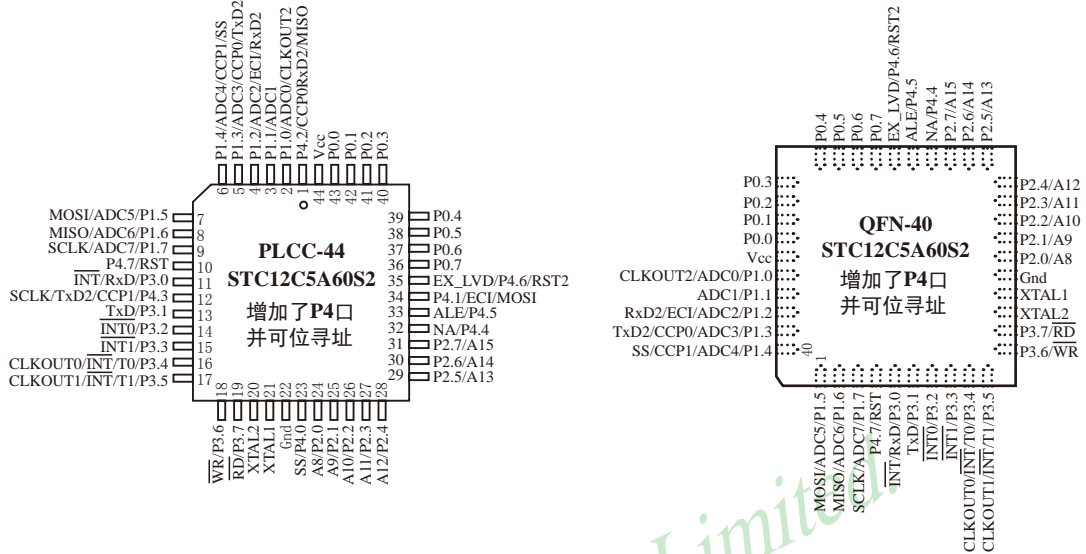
P1.4/ADC4/CCP1/SS
P1.3/ADC3/CCP0/TxD2
P1.2/ADC2/ECI/RxD2
P1.1/ADC1
P1.0/ADC0/CLKOUT2
P4.2/CCP0RxD2/MISO
Vcc
P0.0
P0.1
P0.2
P0.3

6 5 4 3 2 1 44 43 42 41 40

MOSI/ADC5/P1.5 7
MISO/ADC6/P1.6 8
SCLK/ADC7/P1.7 9
P4.7/RST 10
$\overline{INT}$/RxD/P3.0 11
SCLK/TxD2/CCP1/P4.3 12
TxD/P3.1 13
$\overline{INT0}$/P3.2 14
$\overline{INT1}$/P3.3 15
CLKOUT0/$\overline{INT}$/T0/P3.4 16
CLKOUT1/$\overline{INT}$/T1/P3.5 17

PLCC-44
STC12C5A60S2
增加了P4口
并可位寻址

39 P0.4
38 P0.5
37 P0.6
36 P0.7
35 EX_LVD/P4.6/RST2
34 P4.1/ECI/MOSI
33 ALE/P4.5
32 NA/P4.4
31 P2.7/A15
30 P2.6/A14
29 P2.5/A13

18 19 20 21 22 23 24 25 26 27 28
$\overline{WR}$/P3.6
$\overline{RD}$/P3.7
XTAL2
XTAL1
Gnd
SS/P4.0
A8/P2.0
A9/P2.1
A10/P2.2
A11/P2.3
A12/P2.4

P0.4
P0.5
P0.6
P0.7
EX_LVD/P4.6/RST2
ALE/P4.5
NA/P4.4
P2.7/A15
P2.6/A14
P2.5/A13

P0.3
P0.2
P0.1
P0.0
Vcc
CLKOUT2/ADC0/P1.0
ADC1/P1.1
RxD2/ECI/ADC2/P1.2
TxD2/CCP0/ADC3/P1.3
SS/CCP1/ADC4/P1.4

QFN-40
STC12C5A60S2
增加了P4口
并可位寻址

P2.4/A12
P2.3/A11
P2.2/A10
P2.1/A9
P2.0/A8
Gnd
XTAL1
XTAL2
P3.7/$\overline{RD}$
P3.6/$\overline{WR}$

40
1

MOSI/ADC5/P1.5
MISO/ADC6/P1.6
SCLK/ADC7/P1.7
P4.7/RST
$\overline{INT}$/RxD/P3.0
TxD/P3.1
$\overline{INT0}$/P3.2
$\overline{INT1}$/P3.3
CLKOUT0/$\overline{INT}$/T0/P3.4
CLKOUT1/$\overline{INT}$/T1/P3.5

Limited.